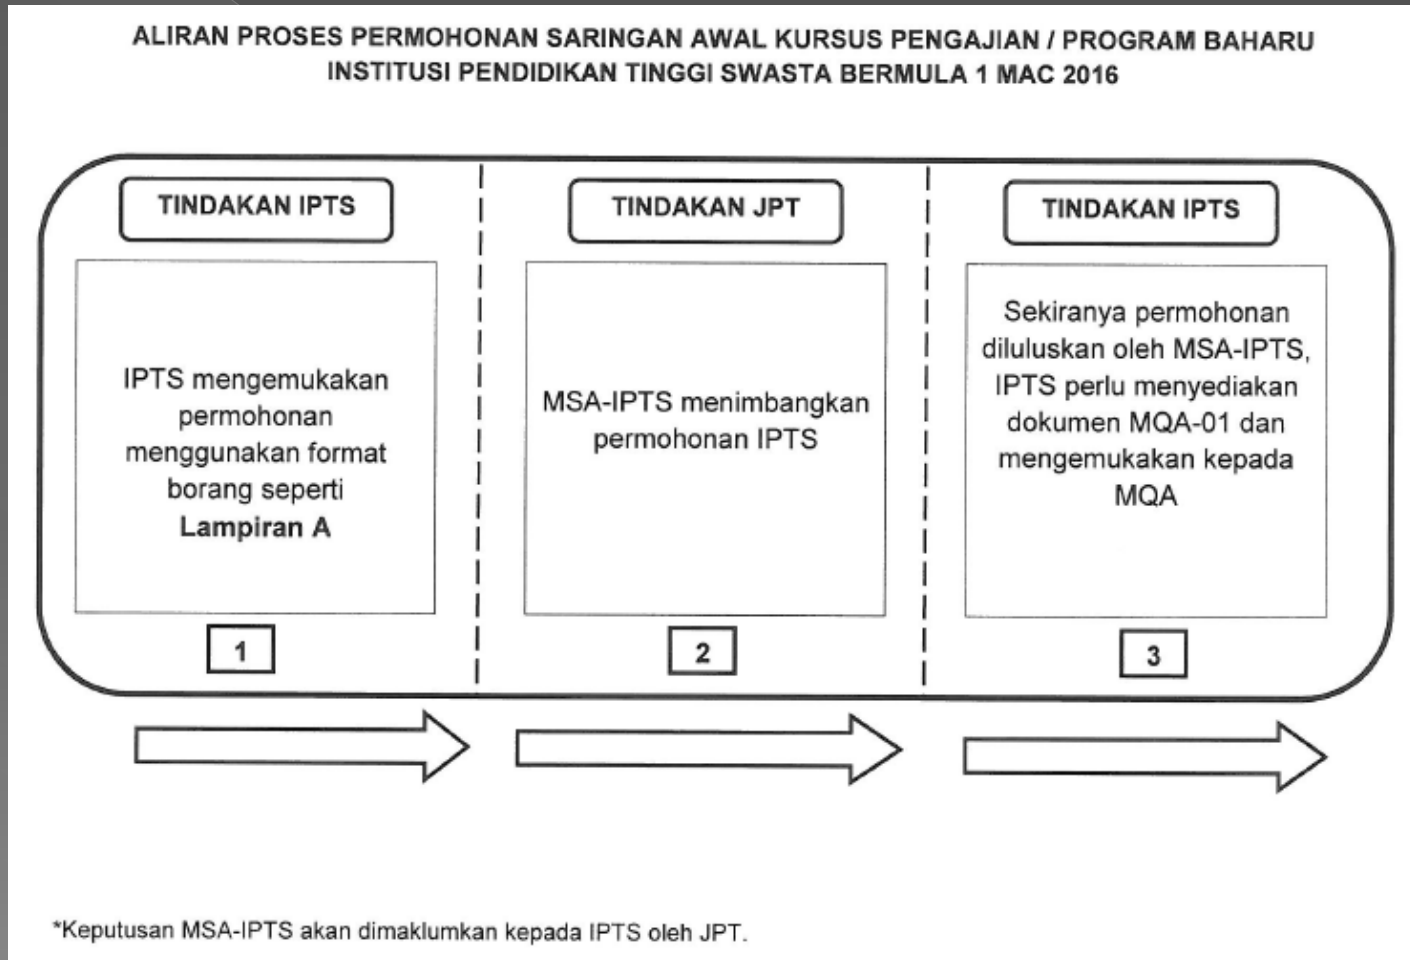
ALIRAN PROSES PERMOHONAN SARINGAN AWAL KURSUS PENGAJIAN / PROGRAM BAHARU INSTITUSI PENDIDIKAN TINGGI SWASTA BERMULA 1 MAC 2016

TINDAKAN IPTS

IPTS mengemukakan permohonan menggunakan format borang seperti **Lampiran A**

1

TINDAKAN JPT

MSA-IPTS menimbangkan permohonan IPTS

2

TINDAKAN IPTS

Sekiranya permohonan diluluskan oleh MSA-IPTS, IPTS perlu menyediakan dokumen MQA-01 dan mengemukakan kepada MQA

3

*Keputusan MSA-IPTS akan dimaklumkan kepada IPTS oleh JPT.